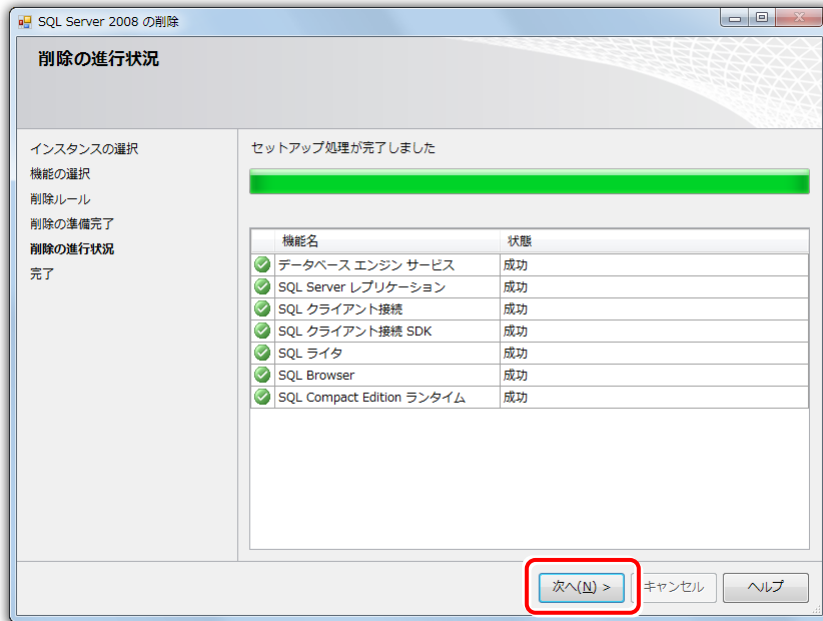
SQL Server 2008 の削除

削除の進行状況

インスタンスの選択
機能の選択
削除ルール
削除の準備完了
削除の進行状況
完了

セットアップ処理が完了しました

| | 機能名 | 状態 |
|---|---|---|
| | データベース エンジン サービス | 成功 |
| | SQL Server レプリケーション | 成功 |
| | SQL クライアント接続 | 成功 |
| | SQL クライアント接続 SDK | 成功 |
| | SQL ライタ | 成功 |
| | SQL Browser | 成功 |
| | SQL Compact Edition ランタイム | 成功 |

次へ(N) >
キャンセル
ヘルプ